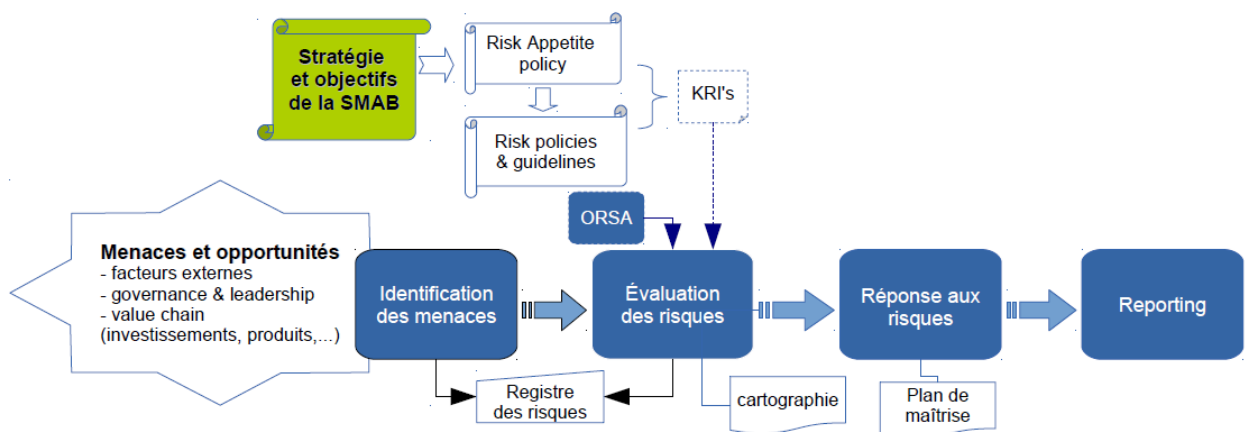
Stratégie et objectifs de la SMAB

Risk Appetite policy

Risk policies & guidelines

KRI's

ORSA

Menaces et opportunités
- facteurs externes
- governance & leadership
- value chain (investissements, produits,...)

Identification des menaces

Évaluation des risques

Réponse aux risques

Reporting

Registre des risques

cartographie

Plan de maîtrise